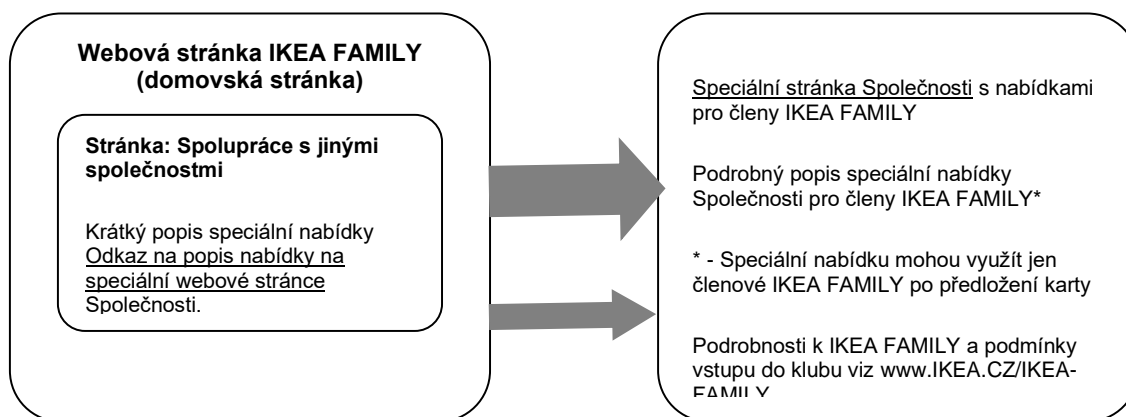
Webová stránka IKEA FAMILY (domovská stránka)

Stránka: Spolupráce s jinými společnostmi

Krátký popis speciální nabídky
Odkaz na popis nabídky na speciální webové stránce Společnosti.

Speciální stránka Společnosti s nabídkami pro členy IKEA FAMILY

Podrobný popis speciální nabídky Společnosti pro členy IKEA FAMILY*

* - Speciální nabídku mohou využít jen členové IKEA FAMILY po předložení karty

Podrobnosti k IKEA FAMILY a podmínky vstupu do klubu viz www.IKEA.CZ/IKEA-FAMILY